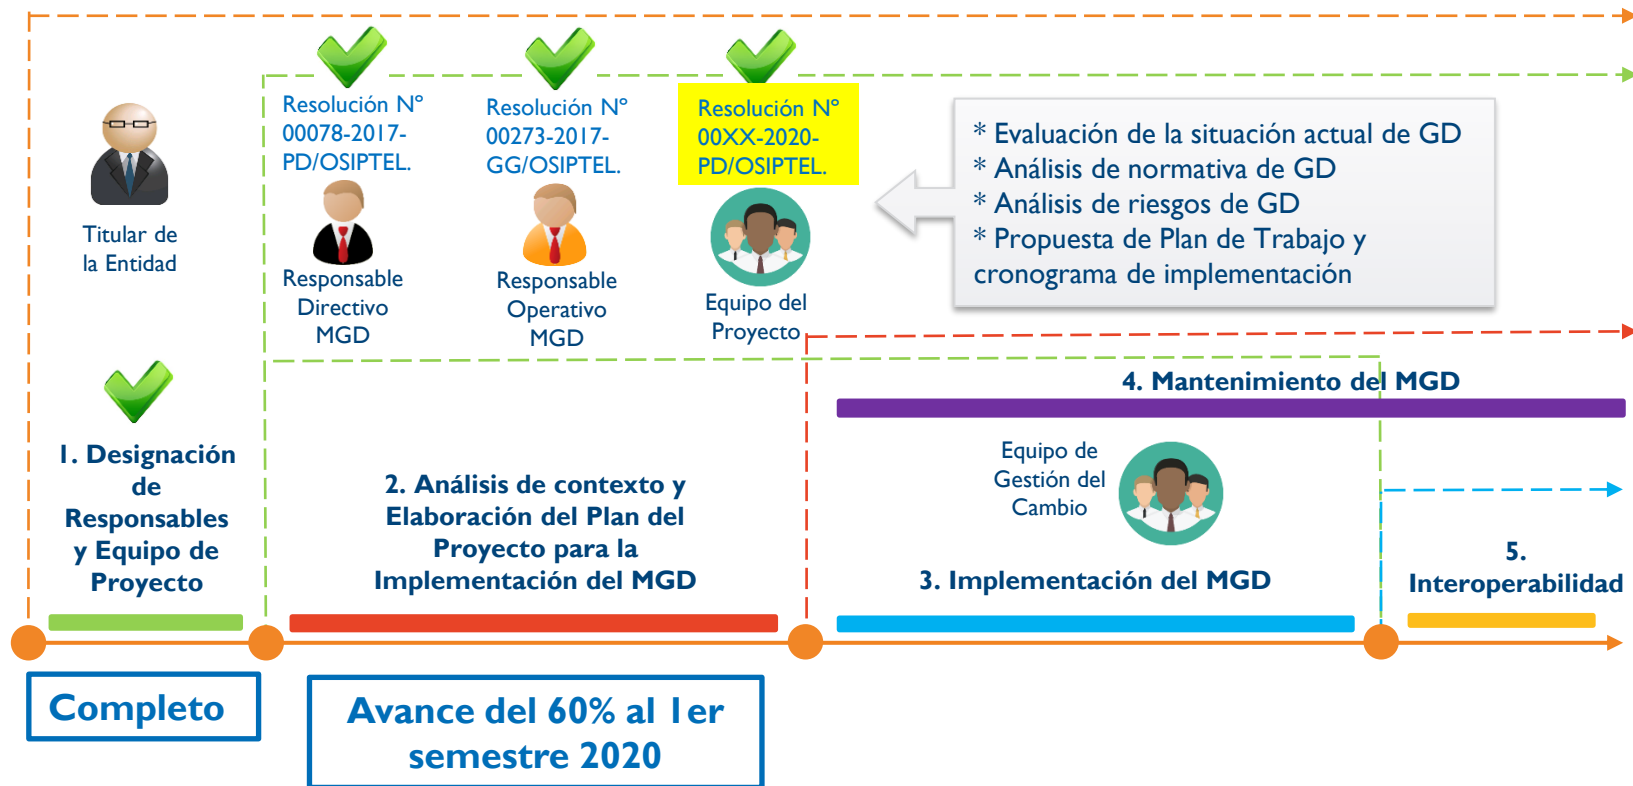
Titular de la Entidad

Resolución N° 00078-2017-PD/OSIPTEL.

Responsable Directivo MGD

Resolución N° 00273-2017-GG/OSIPTEL.

Responsable Operativo MGD

Resolución N° 00XX-2020-PD/OSIPTEL.

Equipo del Proyecto

* Evaluación de la situación actual de GD
* Análisis de normativa de GD
* Análisis de riesgos de GD
* Propuesta de Plan de Trabajo y cronograma de implementación

4. Mantenimiento del MGD

Equipo de Gestión del Cambio

1. Designación de Responsables y Equipo de Proyecto

2. Análisis de contexto y Elaboración del Plan del Proyecto para la Implementación del MGD

3. Implementación del MGD

5. Interoperabilidad

Completo

Avance del 60% al 1er semestre 2020